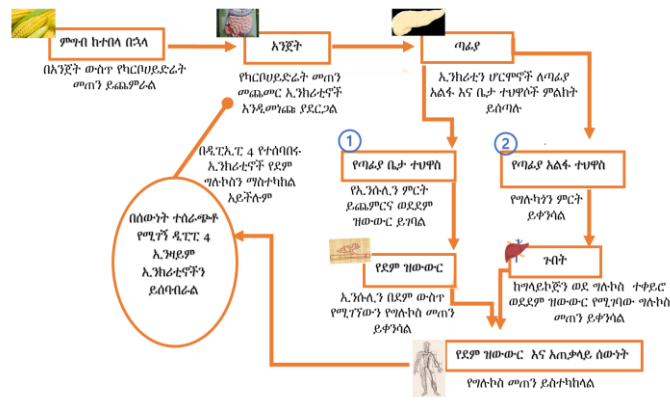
ምግብ ከተበላ በኋላ

በአንጀት ውስጥ የካርቦሀይድሬት መጠን ይጨምራል

አንጀት

የካርቦሀይድሬት መጠን መጨመር ኢንክሬቲኖች እንዲመነጩ ያደርጋል

ጣፊያ

ኢንክሬቲን ሆርሞኖች ለጣፊያ አልፋ እና ቤታ ተህዋሶች ምልክት ይሰጣሉ

1

የጣፊያ ቤታ ተህዋስ

የኢንሱሊን ምርት ይጨምርና ወደደም ዝውውር ይገባል

2

የጣፊያ አልፋ ተህዋስ

የግሉካጎን ምርት ይቀንሳል

በዲፒፒ 4 የተሰባበሩ ኢንክሬቲኖች የደም ግሉኮስን ማስተካከል አይችሉም

በሰውነት ተሰራጭቶ የሚገኝ ዲፒፒ 4 ኢንዛይም ኢንክሬቲኖችን ይሰባብራል

የደም ዝውውር

ኢንሱሊን በደም ውስጥ የሚገኘውን የግሉኮስ መጠን ይቀንሳል

ጉበት

ከግላይኮጅን ወደ ግሉኮስ ተቀይሮ ወደደም ዝውውር የሚገባው ግሉኮስ መጠን ይቀንሳል

የደም ዝውውር እና አጠቃላይ ሰውነት

የግሉኮስ መጠን ይስተካከላል